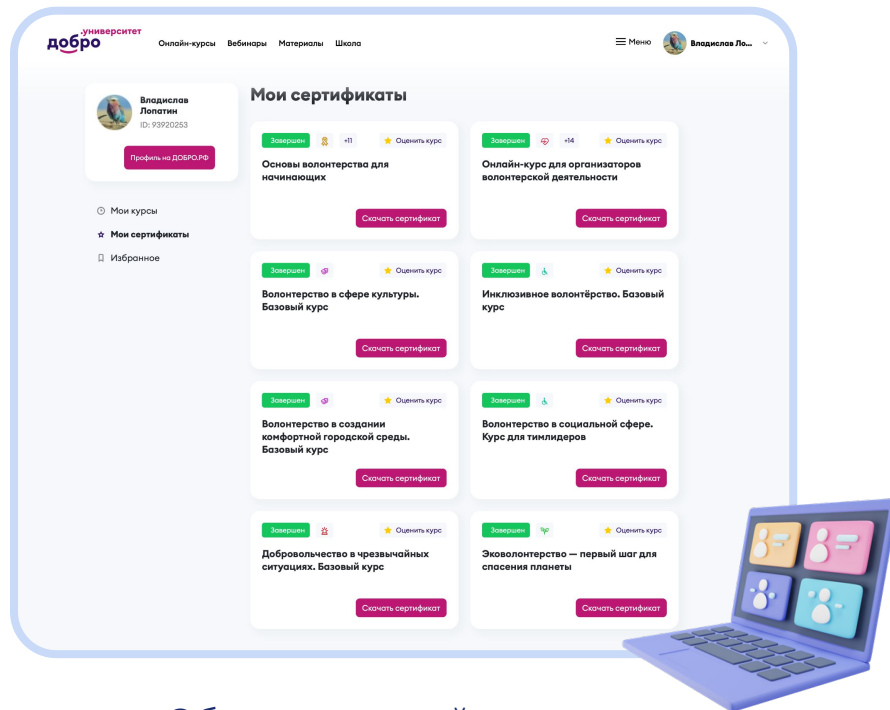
университет
добро

Онлайн-курсы Вебинары Материалы Школа

Меню

Владислав Ло...

Владислав Лопатин
ID: 93920253

Профиль на ДОБРО.РФ

Мои курсы
Мои сертификаты
Избранное

Мои сертификаты

Завершен +11 Оценить курс
Основы волонтерства для начинающих
Скачать сертификат

Завершен +14 Оценить курс
Онлайн-курс для организаторов волонтерской деятельности
Скачать сертификат

Завершен Оценить курс
Волонтерство в сфере культуры. Базовый курс
Скачать сертификат

Завершен Оценить курс
Инклюзивное волонтёрство. Базовый курс
Скачать сертификат

Завершен Оценить курс
Волонтерство в создании комфортной городской среды. Базовый курс
Скачать сертификат

Завершен Оценить курс
Волонтерство в социальной сфере. Курс для тимлидеров
Скачать сертификат

Завершен Оценить курс
Добровольчество в чрезвычайных ситуациях. Базовый курс
Скачать сертификат

Завершен Оценить курс
Эковолонтерство — первый шаг для спасения планеты
Скачать сертификат

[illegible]